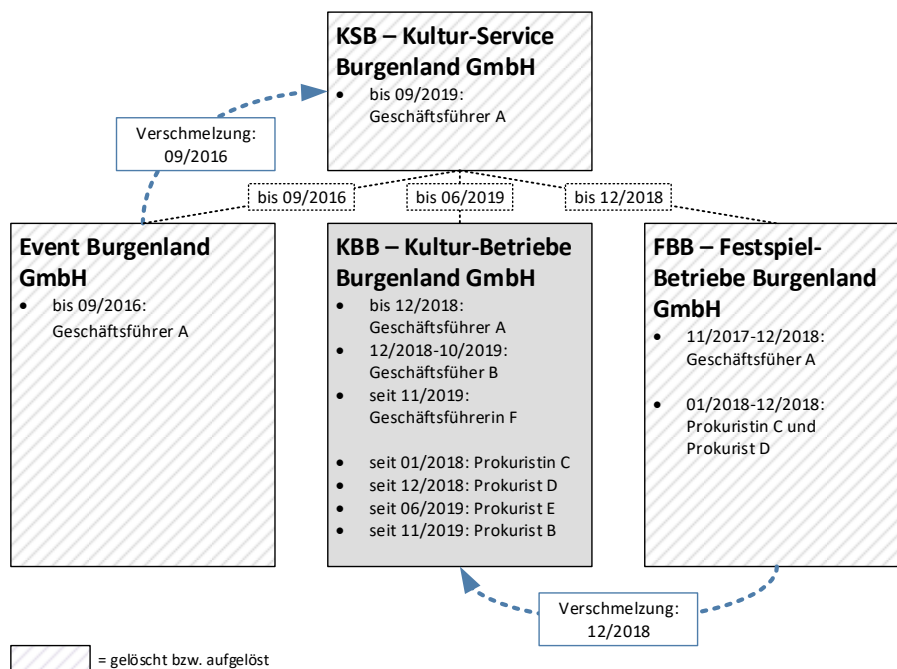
KSB – Kultur-Service Burgenland GmbH
- bis 09/2019: Geschäftsführer A

Verschmelzung: 09/2016

bis 09/2016

bis 06/2019

bis 12/2018

Event Burgenland GmbH
- bis 09/2016: Geschäftsführer A

KBB – Kultur-Betriebe Burgenland GmbH
- bis 12/2018: Geschäftsführer A
- 12/2018-10/2019: Geschäftsfüher B
- seit 11/2019: Geschäftsführerin F

- seit 01/2018: Prokuristin C
- seit 12/2018: Prokurist D
- seit 06/2019: Prokurist E
- seit 11/2019: Prokurist B

FBB – Festspiel-Betriebe Burgenland GmbH
- 11/2017-12/2018: Geschäftsfüher A

- 01/2018-12/2018: Prokuristin C und Prokurist D

Verschmelzung: 12/2018

= gelöscht bzw. aufgelöst